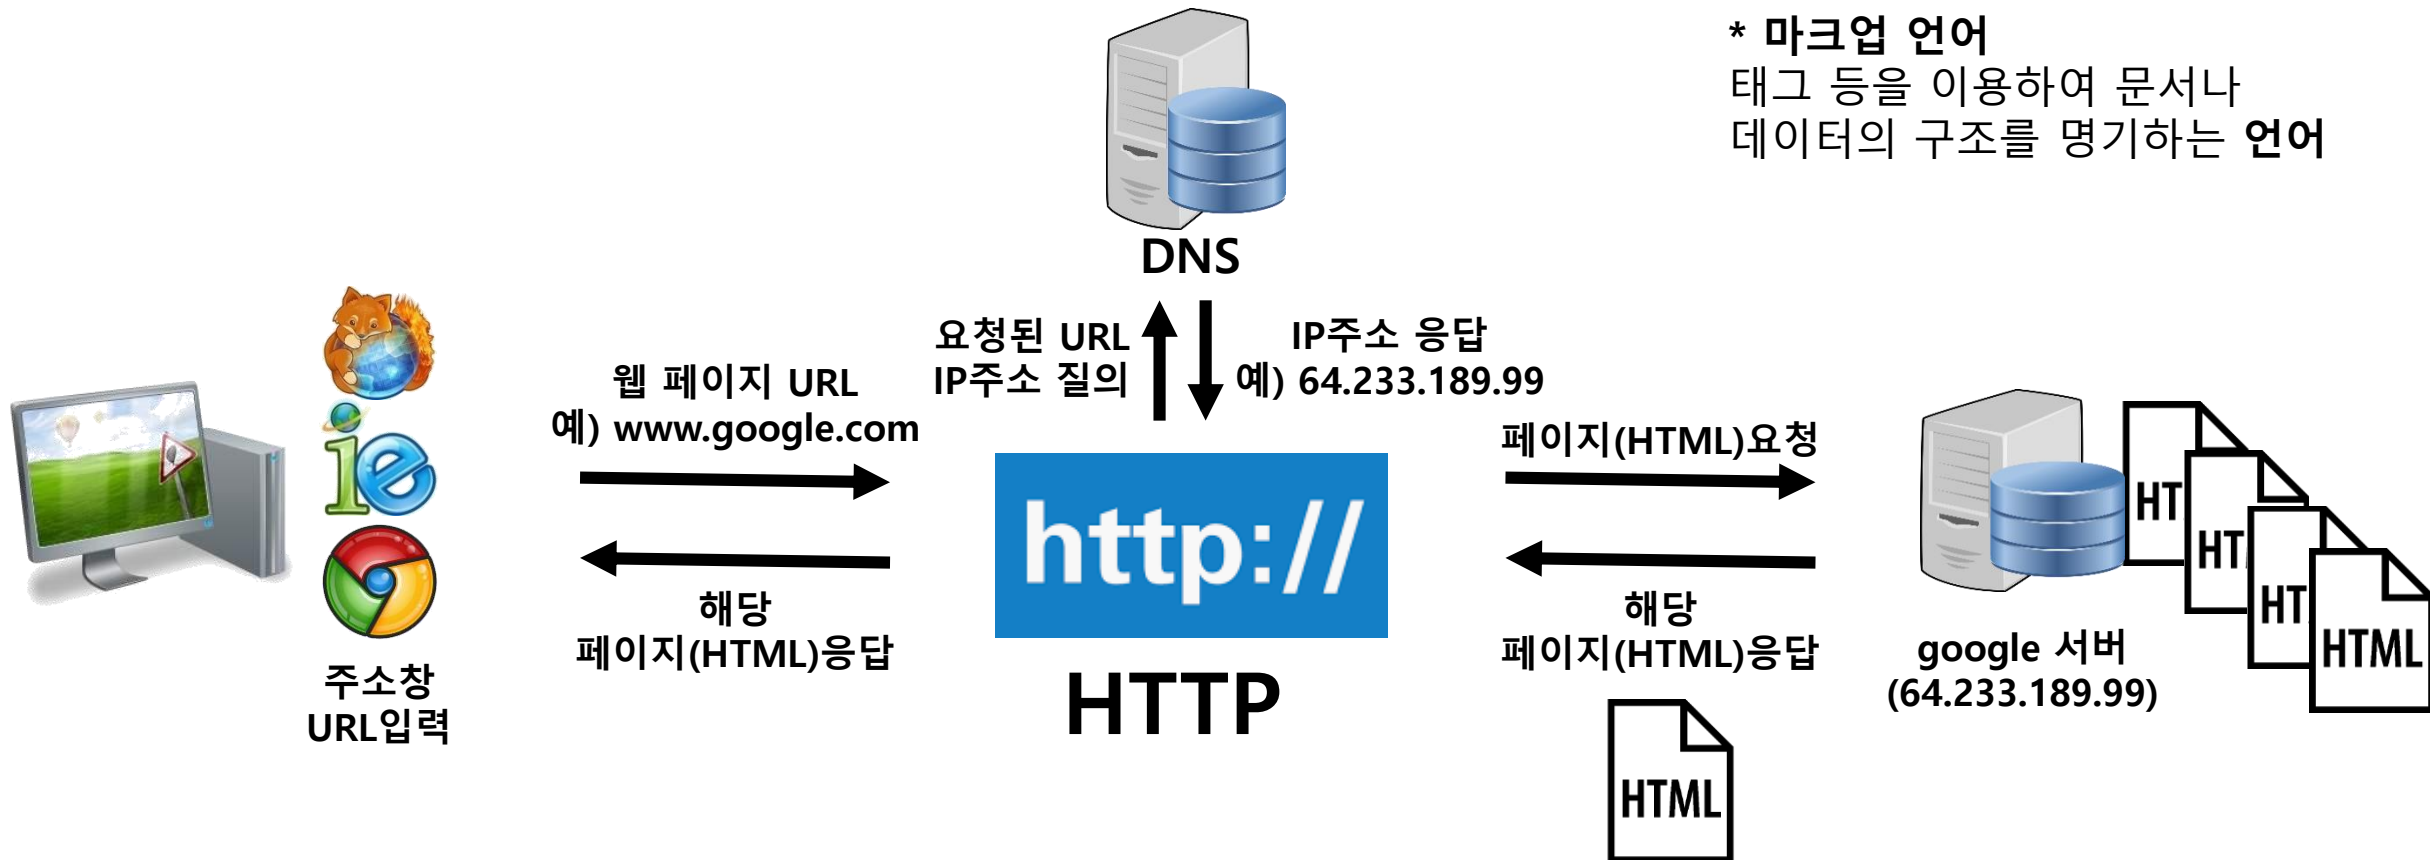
* 마크업 언어
태그 등을 이용하여 문서나 데이터의 구조를 명기하는 언어

DNS

요청된 URL
IP주소 질의

IP주소 응답
예) 64.233.189.99

웹 페이지 URL
예) www.google.com

해당
페이지(HTML)응답

주소창
URL입력

http://

HTTP

페이지(HTML)요청

해당
페이지(HTML)응답

HTML

HT
HT
HT
HTML

google 서버
(64.233.189.99)